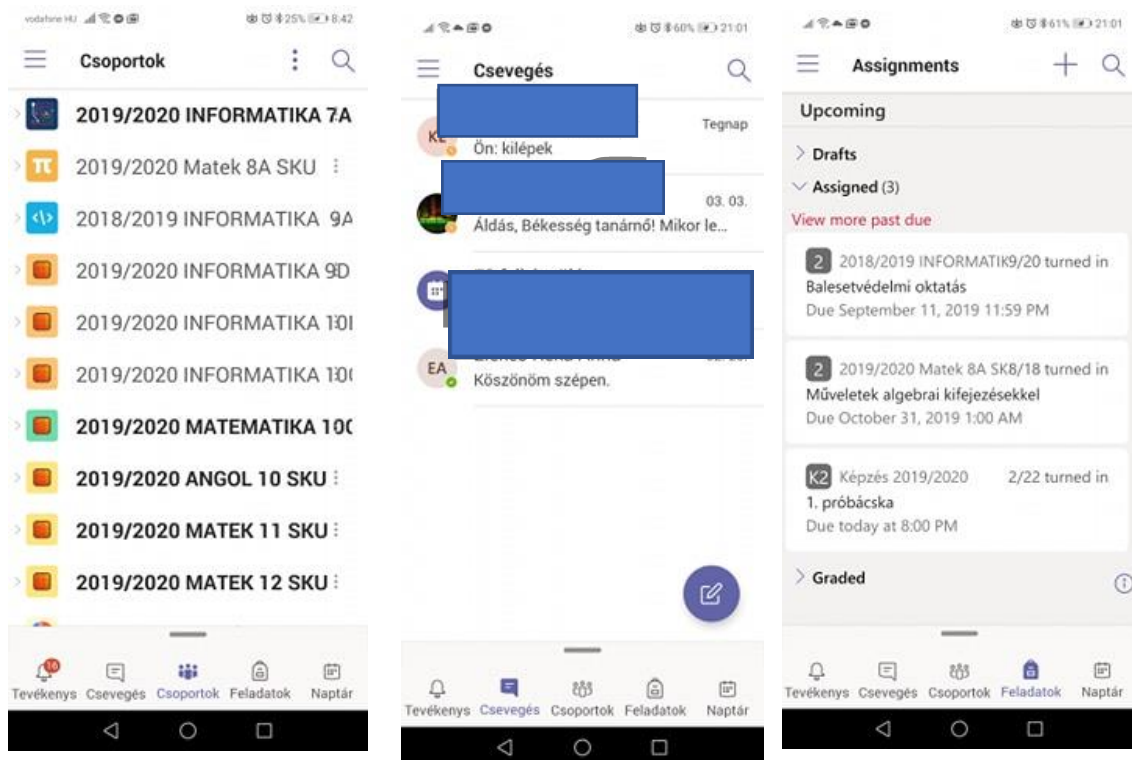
vodafone HU 25% 8:42

Csoportok

2019/2020 INFORMATIKA 7A
2019/2020 Matek 8A SKU
2018/2019 INFORMATIKA 9A
2019/2020 INFORMATIKA 9D
2019/2020 INFORMATIKA 10I
2019/2020 INFORMATIKA 10(
2019/2020 MATEMATIKA 10(
2019/2020 ANGOL 10 SKU
2019/2020 MATEK 11 SKU
2019/2020 MATEK 12 SKU

10
Tevékenys Csevegés Csoportok Feladatok Naptár

60% 21:01

Csevegés

KE
Tegnap
Ön: kilépek

03. 03.
Áldás, Békesség tanárnő! Mikor le...

EA
Köszönöm szépen.

Tevékenys Csevegés Csoportok Feladatok Naptár

61% 21:01

Assignments

Upcoming

Drafts
Assigned (3)
View more past due

2 2018/2019 INFORMATIK9/20 turned in
Balesetvédelmi oktatás
Due September 11, 2019 11:59 PM

2 2019/2020 Matek 8A SK8/18 turned in
Műveletek algebrai kifejezésekkel
Due October 31, 2019 1:00 AM

K2 Képzés 2019/2020 2/22 turned in
1. próbácska
Due today at 8:00 PM

Graded

Tevékenys Csevegés Csoportok Feladatok Naptár